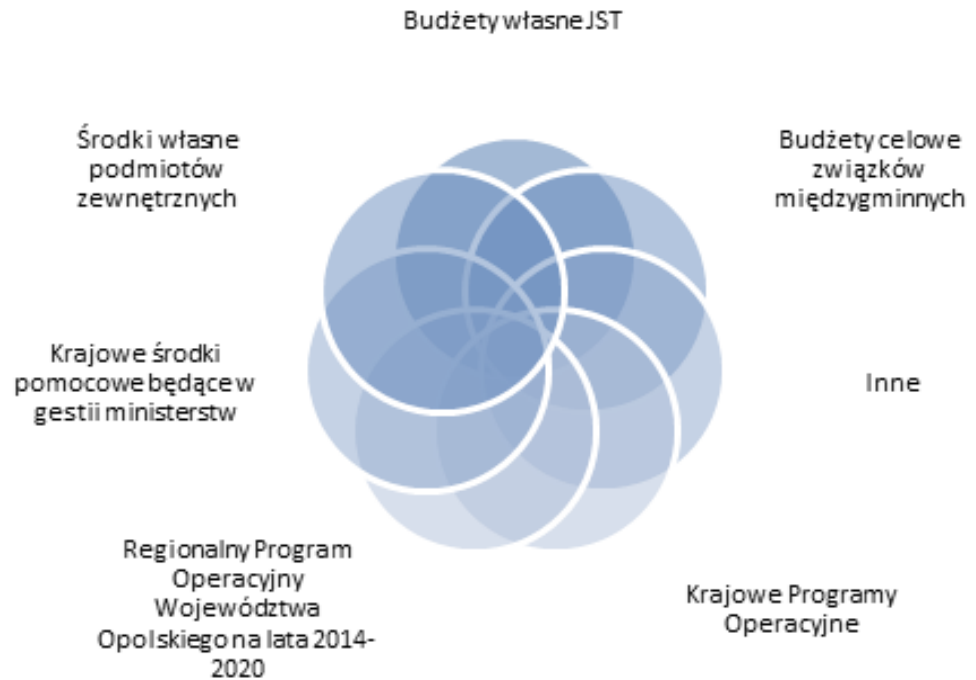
Budżety własne JST

Budżety celowe związków międzygminnych

Inne

Krajowe Programy Operacyjne

Regionalny Program Operacyjny Województwa Opolskiego na lata 2014-2020

Krajowe środki pomocowe będące w gestii ministerstw

Środki własne podmiotów zewnętrznych